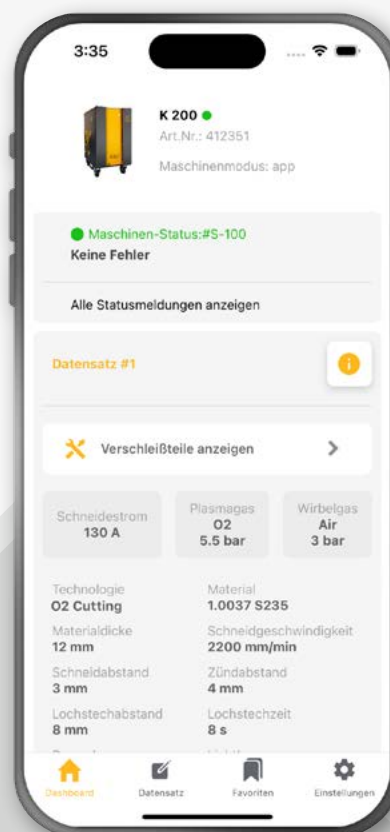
3:35

K 200
Art.Nr.: 412351
Maschinenmodus: app

Maschinen-Status:#S-100
Keine Fehler

Alle Statusmeldungen anzeigen

Datensatz #1

Verschleißteile anzeigen

Schneidestrom
130 A

Plasmagas
O2
5.5 bar

Wirbelgas
Air
3 bar

Technologie
O2 Cutting

Material
1.0037 S235

Materialdicke
12 mm

Schneidgeschwindigkeit
2200 mm/min

Schneidabstand
3 mm

Zündabstand
4 mm

Lochstechabstand
8 mm

Lochstechzeit
8 s

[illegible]

Dashboard
Datensatz
Favoriten
Einstellungen